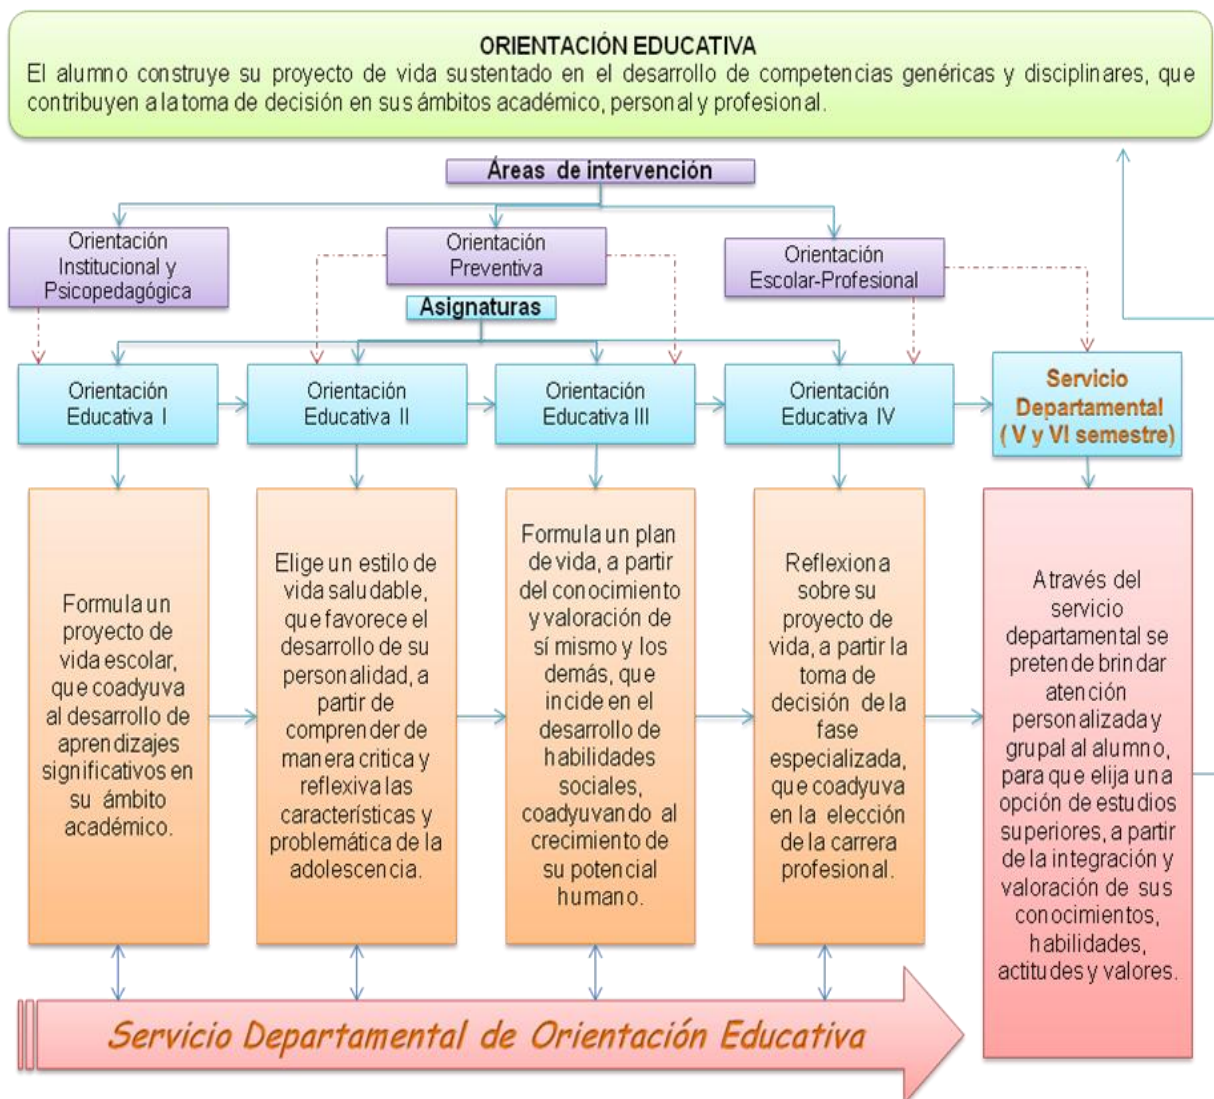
ORIENTACIÓN EDUCATIVA
El alumno construye su proyecto de vida sustentado en el desarrollo de competencias genéricas y disciplinares, que contribuyen a la toma de decisión en sus ámbitos académico, personal y profesional.

Áreas de intervención

Orientación Institucional y Psicopedagógica

Orientación Preventiva

Orientación Escolar-Profesional

Asignaturas

Orientación Educativa I

Orientación Educativa II

Orientación Educativa III

Orientación Educativa IV

Servicio Departamental (V y VI semestre)

Formula un proyecto de vida escolar, que coadyuva al desarrollo de aprendizajes significativos en su ámbito académico.

Elige un estilo de vida saludable, que favorece el desarrollo de su personalidad, a partir de comprender de manera critica y reflexiva las características y problemática de la adolescencia.

Formula un plan de vida, a partir del conocimiento y valoración de sí mismo y los demás, que incide en el desarrollo de habilidades sociales, coadyuvando al crecimiento de su potencial humano.

Reflexiona sobre su proyecto de vida, a partir la toma de decisión de la fase especializada, que coadyuva en la elección de la carrera profesional.

A través del servicio departamental se pretende brindar atención personalizada y grupal al alumno, para que elija una opción de estudios superiores, a partir de la integración y valoración de sus conocimientos, habilidades, actitudes y valores.

Servicio Departamental de Orientación Educativa